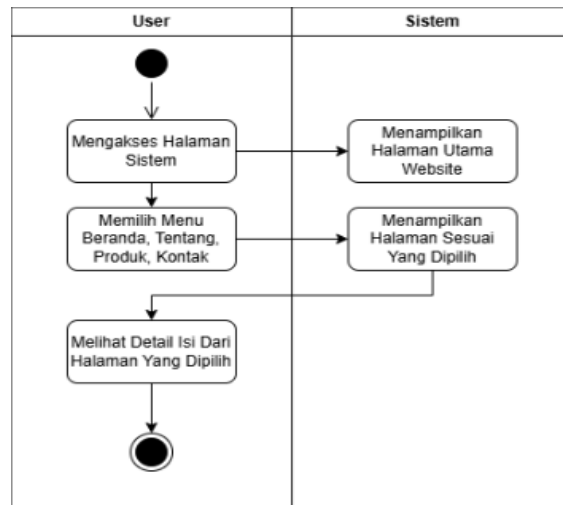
User

Sistem

Mengakses Halaman Sistem

Menampilkan Halaman Utama Website

Memilih Menu Beranda, Tentang, Produk, Kontak

Menampilkan Halaman Sesuai Yang Dipilih

Melihat Detail Isi Dari Halaman Yang Dipilih